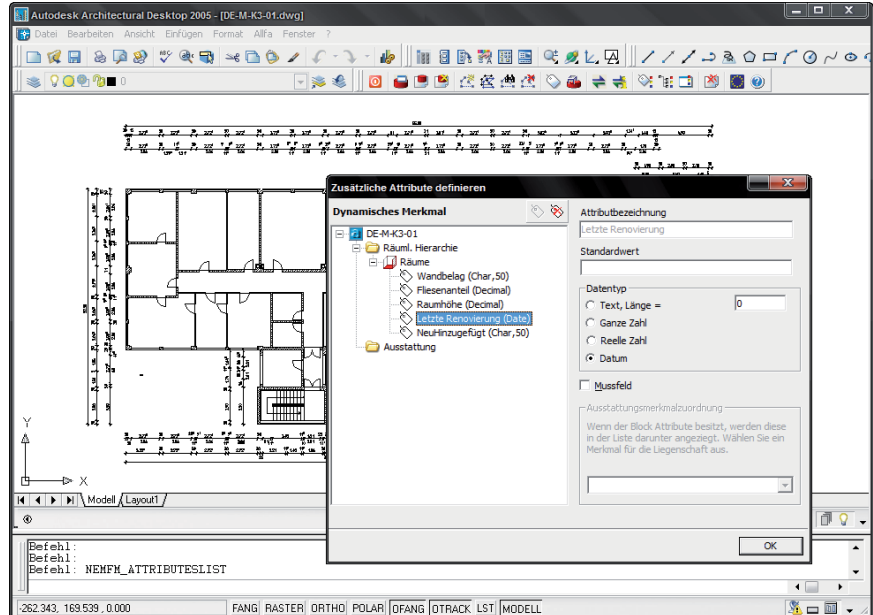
Autodesk Architectural Desktop 2005 - [DE-M-K3-01.dwg]

Datei Bearbeiten Ansicht Einfügen Format Allfa Fenster ?

0

Zusätzliche Attribute definieren

Dynamisches Merkmal

DE-M-K3-01
Räuml. Hierarchie
Räume
Wandbelag (Char,50)
Fliesenanteil (Decimal)
Raumhöhe (Decimal)
Letzte Renovierung (Date)
NeuHinzugefügt (Char,50)
Ausstattung

Attributbezeichnung
Letzte Renovierung

Standardwert

Datentyp
Text, Länge = 0
Ganze Zahl
Reelle Zahl
Datum

Mussfeld

Ausstattungsmerkmalzuordnung
Wenn der Block Attribute besitzt, werden diese in der Liste darunter angezeigt. Wählen Sie ein Merkmal für die Liegenschaft aus.

OK

Y
X

Modell Layout1

Befehl:
Befehl:
Befehl: NEMFM_ATTRIBUTESLIST

262.343, 169.539 , 0.000 FANG RASTER ORTHO POLAR OFANG OTRACK LST MODELL